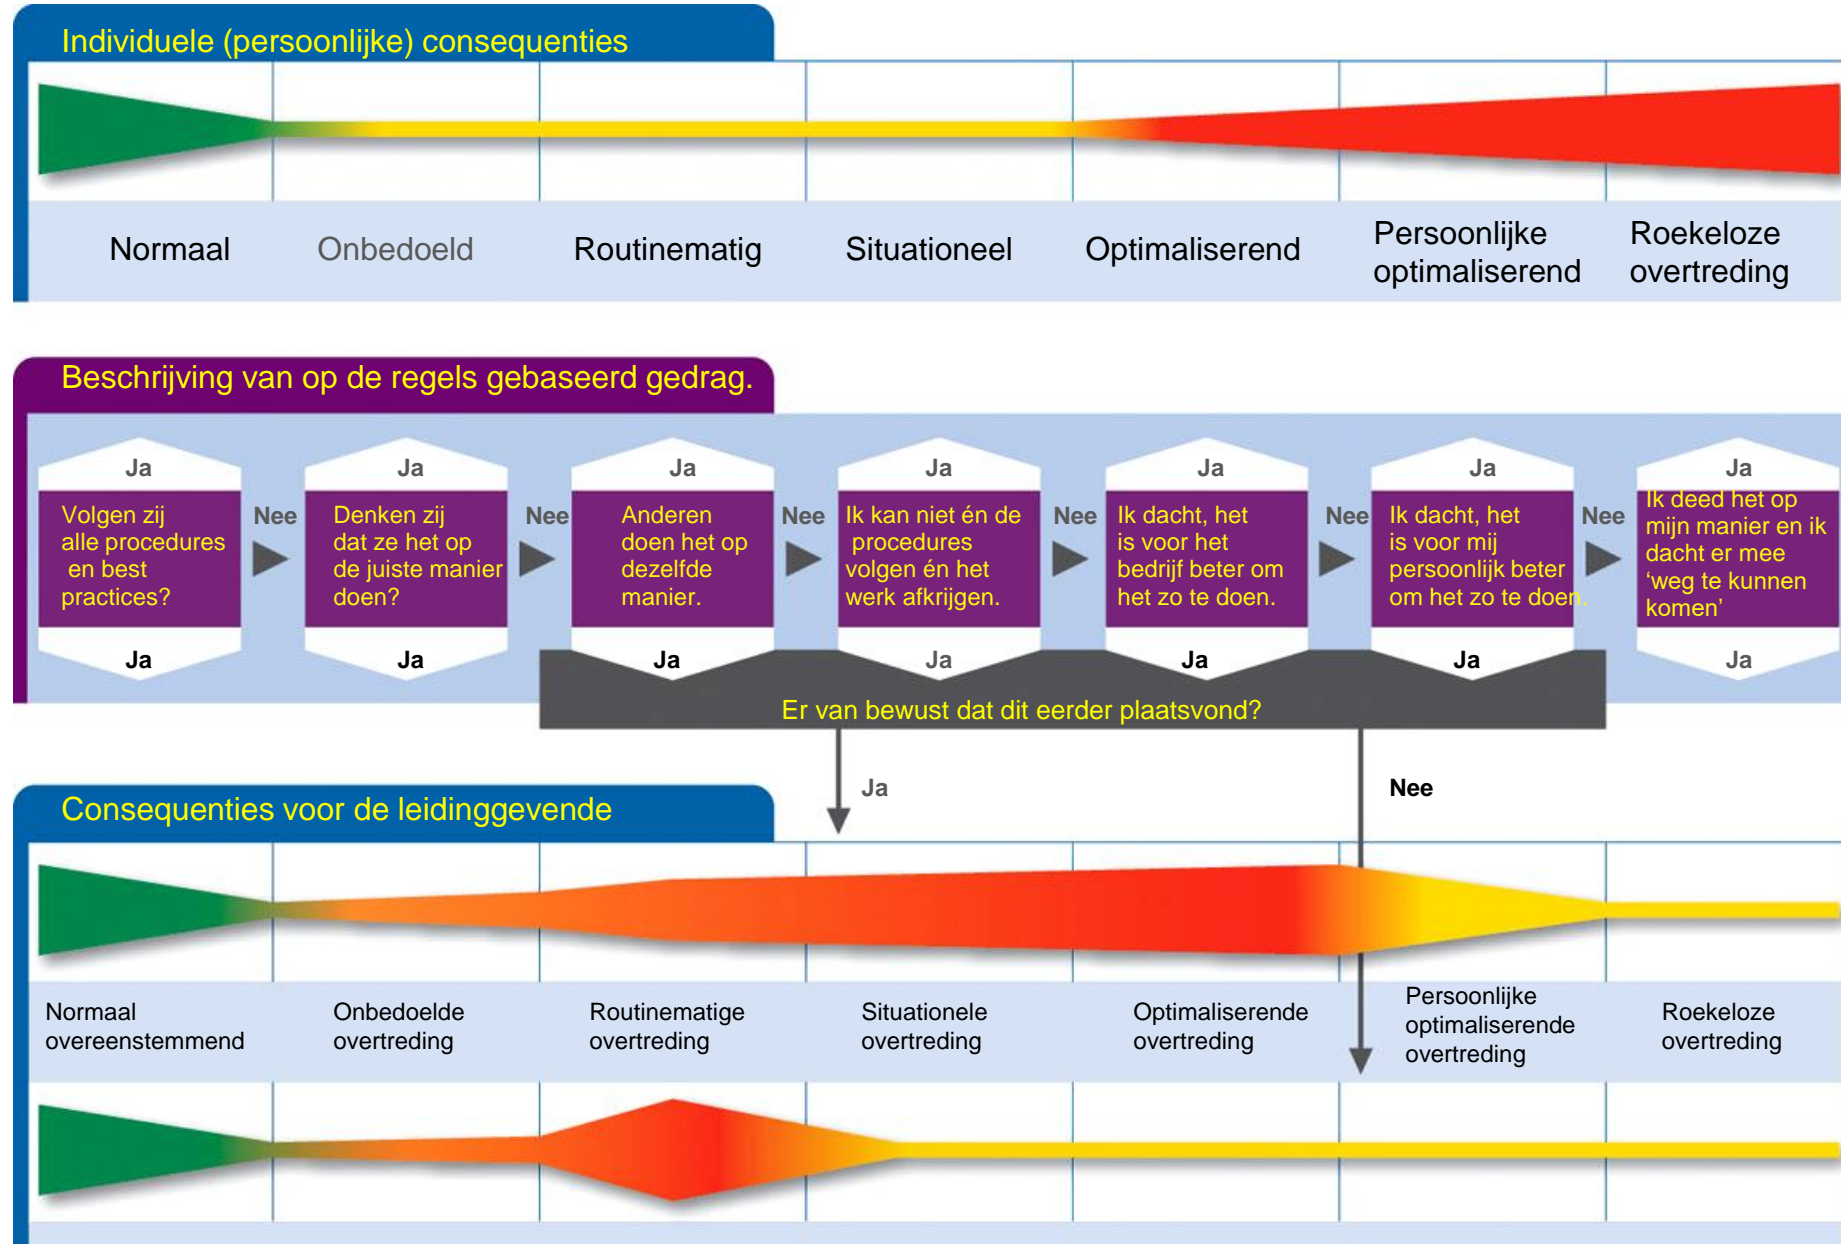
Individuele (persoonlijke) consequenties

Normaal
Onbedoeld
Routinematig
Situationeel
Optimaliserend
Persoonlijke optimaliserend
Roekeloze overtreding

Beschrijving van op de regels gebaseerd gedrag.

Ja
Volgen zij alle procedures en best practices?
Ja
Nee

Ja
Denken zij dat ze het op de juiste manier doen?
Ja
Nee

Ja
Anderen doen het op dezelfde manier.
Ja
Nee

Ja
Ik kan niet én de procedures volgen én het werk afkrijgen.
Ja
Nee

Ja
Ik dacht, het is voor het bedrijf beter om het zo te doen.
Ja
Nee

Ja
Ik dacht, het is voor mij persoonlijk beter om het zo te doen.
Ja
Nee

Ja
Ik deed het op mijn manier en ik dacht er mee 'weg te kunnen komen'
Ja

Er van bewust dat dit eerder plaatsvond?

Ja
Nee

Consequenties voor de leidinggevende

Normaal overeenstemmend
Onbedoelde overtreding
Routinematige overtreding
Situationele overtreding
Optimaliserende overtreding
Persoonlijke optimaliserende overtreding
Roekeloze overtreding